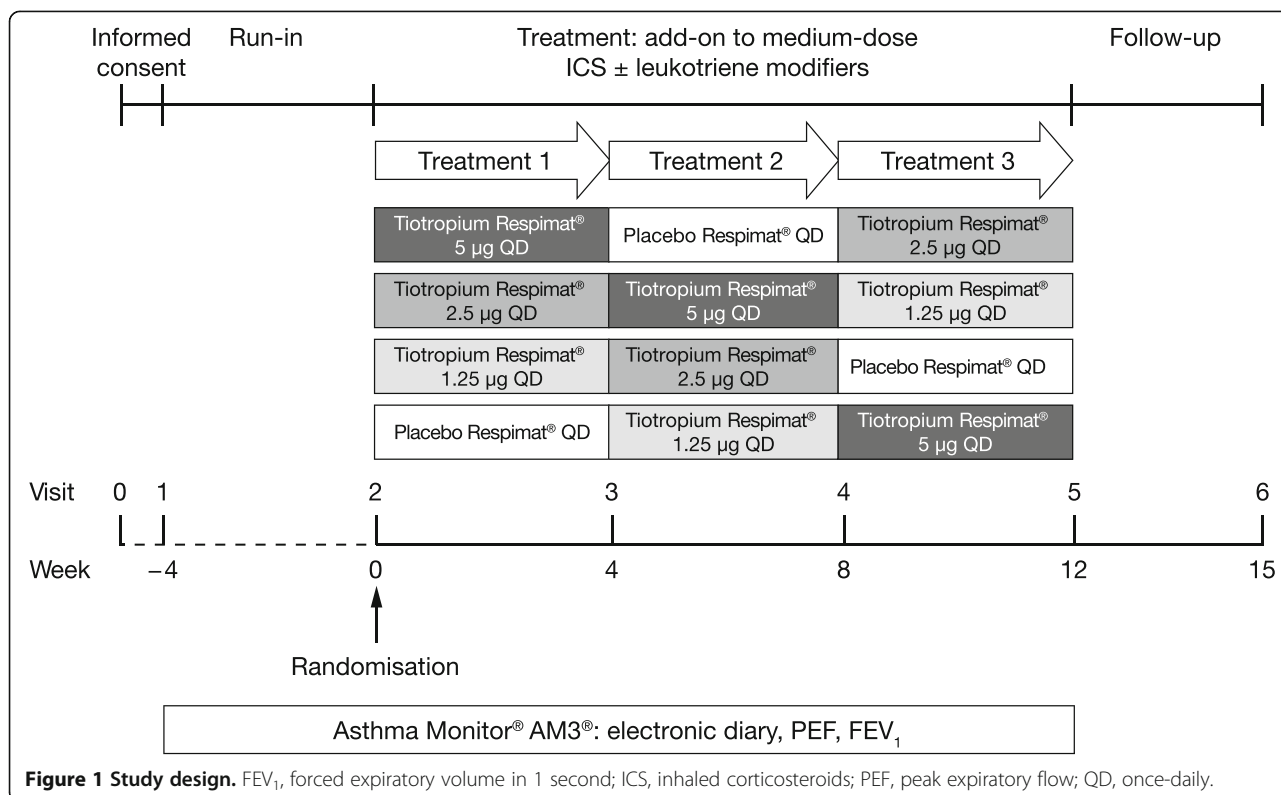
Informed consent

Run-in

Treatment: add-on to medium-dose ICS ± leukotriene modifiers

Follow-up

Treatment 1

Treatment 2

Treatment 3

| Tiotropium Respimat® 5 µg QD | Placebo Respimat® QD | Tiotropium Respimat® 2.5 µg QD |
|---|---|---|
| Tiotropium Respimat® 2.5 µg QD | Tiotropium Respimat® 5 µg QD | Tiotropium Respimat® 1.25 µg QD |
| Tiotropium Respimat® 1.25 µg QD | Tiotropium Respimat® 2.5 µg QD | Placebo Respimat® QD |
| Placebo Respimat® QD | Tiotropium Respimat® 1.25 µg QD | Tiotropium Respimat® 5 µg QD |

Visit 0 1 2 3 4 5 6

Week −4 0 4 8 12 15

Randomisation

Asthma Monitor® AM3®: electronic diary, PEF, $FEV_1$

**Figure 1 Study design.** $FEV_1$, forced expiratory volume in 1 second; ICS, inhaled corticosteroids; PEF, peak expiratory flow; QD, once-daily.